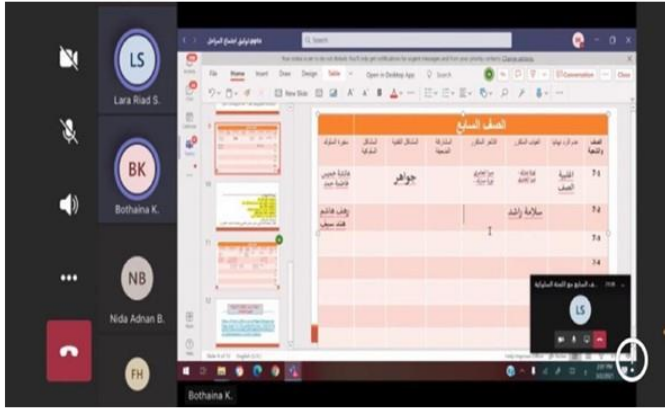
LS
Lara Riad S.
BK
Bothaina K.
NB
Nida Adnan B.
FH
Bothaina K.
Search
File Home Insert Draw Design Table Open in Desktop App Search
Conversation Close
New Slide
الصف السابع
| الصف والشعبة | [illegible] | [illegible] | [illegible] | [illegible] | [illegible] | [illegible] | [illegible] |
|---|---|---|---|---|---|---|---|
| 7-1 | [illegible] | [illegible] | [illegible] | | جواهر | | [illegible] |
| 7-2 | | سلامة راشد | | | | | رهف هاشم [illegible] |
| 7-3 | | | | | | | |
| 7-4 | | | | | | | |
LS